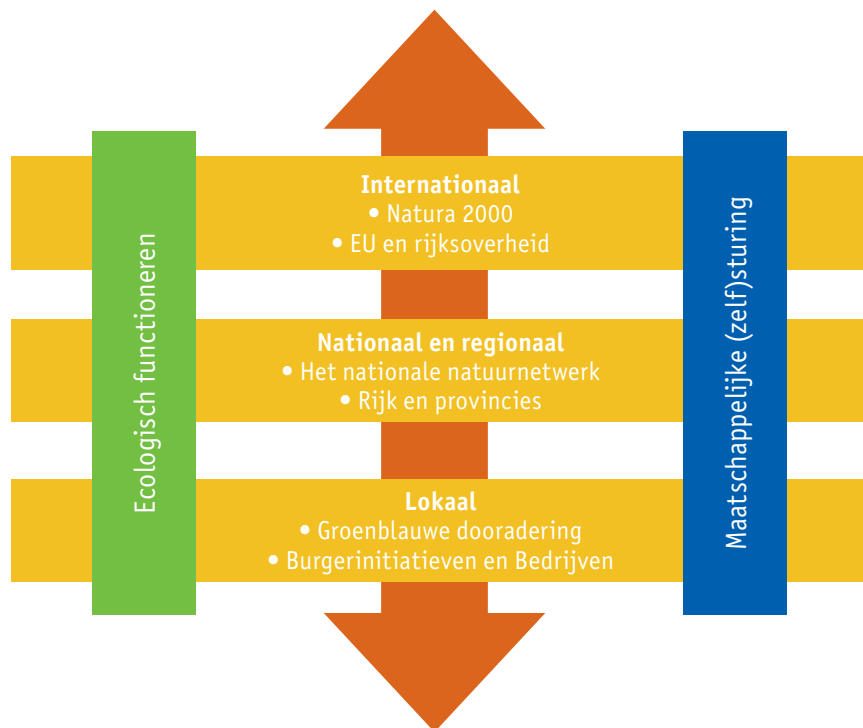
Ecologisch functioneren

Internationaal
• Natura 2000
• EU en rijksoverheid

Nationaal en regionaal
• Het nationale natuurnetwerk
• Rijk en provincies

Lokaal
• Groenblauwe dooradering
• Burgerinitiatieven en Bedrijven

Maatschappelijke (zelf)sturing